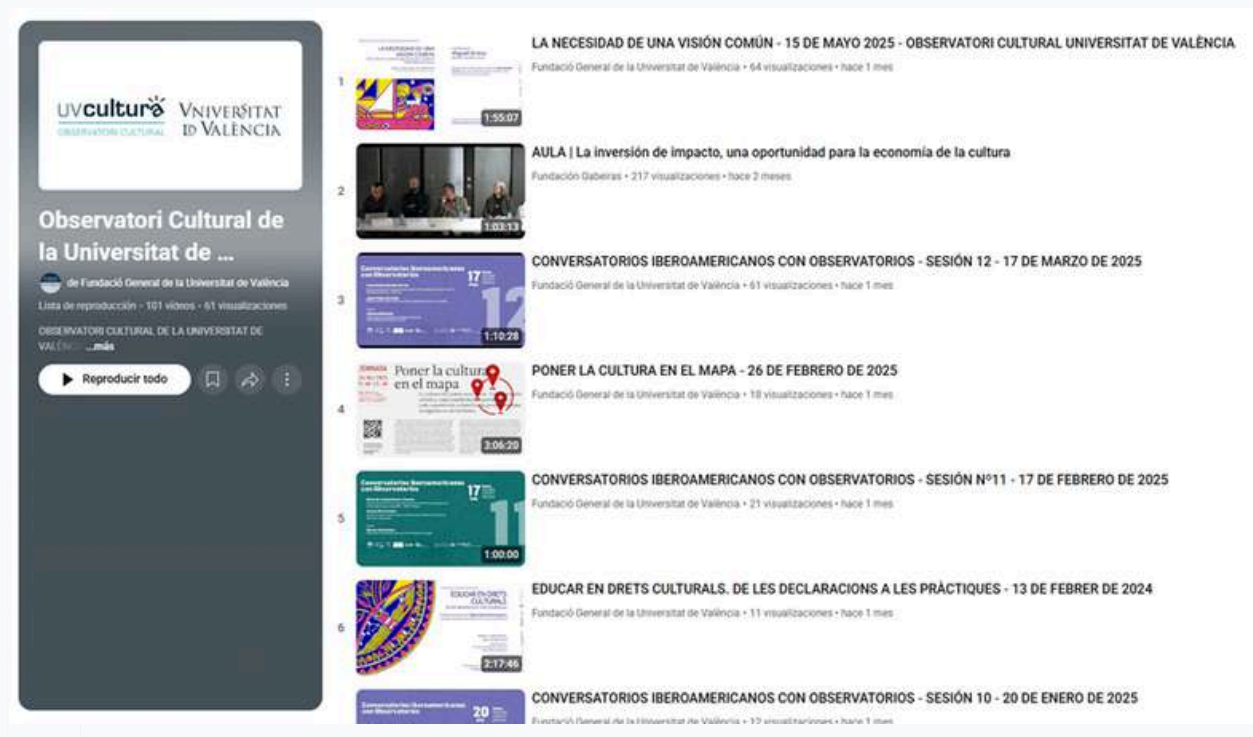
UVcultura
OBSERVATORI CULTURAL
VNIVERSITAT ID VALÈNCIA

Observatori Cultural de la Universitat de ...

de Fundació General de la Universitat de València

Lista de reproducción • 101 videos • 61 visualizaciones

OBSERVATORI CULTURAL DE LA UNIVERSITAT DE VALÈNC ...más

Reproducir todo

1
1:55:07
LA NECESIDAD DE UNA VISIÓN COMÚN - 15 DE MAYO 2025 - OBSERVATORI CULTURAL UNIVERSITAT DE VALÈNCIA
Fundació General de la Universitat de València • 64 visualizaciones • hace 1 mes

2
1:03:13
AULA | La inversión de impacto, una oportunidad para la economía de la cultura
Fundación Gabeiras • 217 visualizaciones • hace 2 meses

3
Conversatorios Iberoamericanos con Observatorios
17
12
1:10:28
CONVERSATORIOS IBEROAMERICANOS CON OBSERVATORIOS - SESIÓN 12 - 17 DE MARZO DE 2025
Fundació General de la Universitat de València • 61 visualizaciones • hace 1 mes

4
Poner la cultura en el mapa
3:06:20
PONER LA CULTURA EN EL MAPA - 26 DE FEBRERO DE 2025
Fundació General de la Universitat de València • 18 visualizaciones • hace 1 mes

5
Conversatorios Iberoamericanos con Observatorios
17
11
1:00:00
CONVERSATORIOS IBEROAMERICANOS CON OBSERVATORIOS - SESIÓN Nº11 - 17 DE FEBRERO DE 2025
Fundació General de la Universitat de València • 21 visualizaciones • hace 1 mes

6
EDUCAR EN DRETS CULTURALS
2:17:46
EDUCAR EN DRETS CULTURALS. DE LES DECLARACIONS A LES PRÀCTIQUES - 13 DE FEBRER DE 2024
Fundació General de la Universitat de València • 11 visualizaciones • hace 1 mes

Conversatorios Iberoamericanos con Observatorios
20
CONVERSATORIOS IBEROAMERICANOS CON OBSERVATORIOS - SESIÓN 10 - 20 DE ENERO DE 2025
Fundació General de la Universitat de València • 12 visualizaciones • hace 1 mes